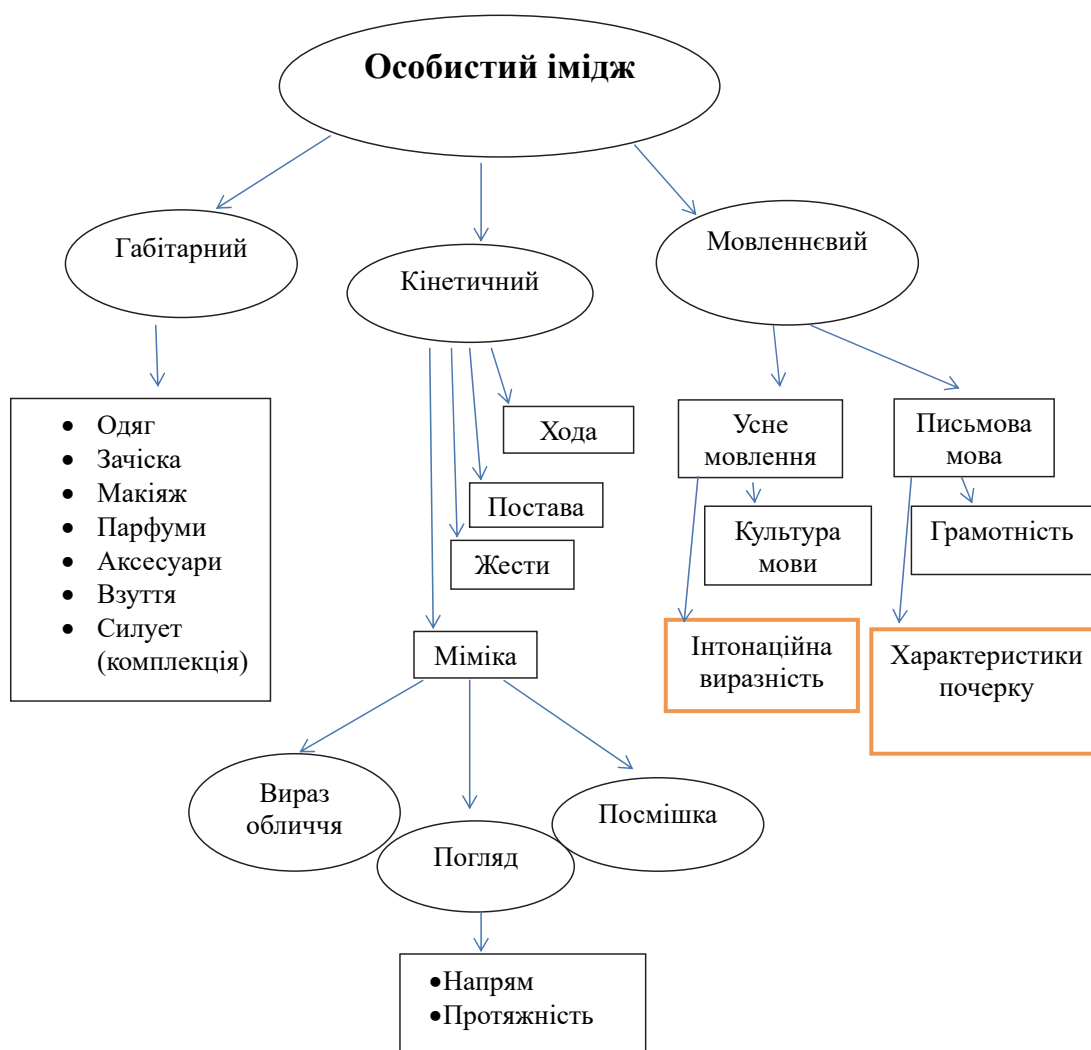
Особистий імідж

Габітарний

- Одяг
- Зачіска
- Макіяж
- Парфуми
- Аксесуари
- Взуття
- Силует (комплекція)

Кінетичний

Хода

Постава

Жести

Міміка

Вираз обличчя

Погляд

Посмішка

- Напрям
- Протяжність

Мовленнєвий

Усне мовлення

Культура мови

Інтонаційна виразність

Письмова мова

Грамотність

Характеристики почерку